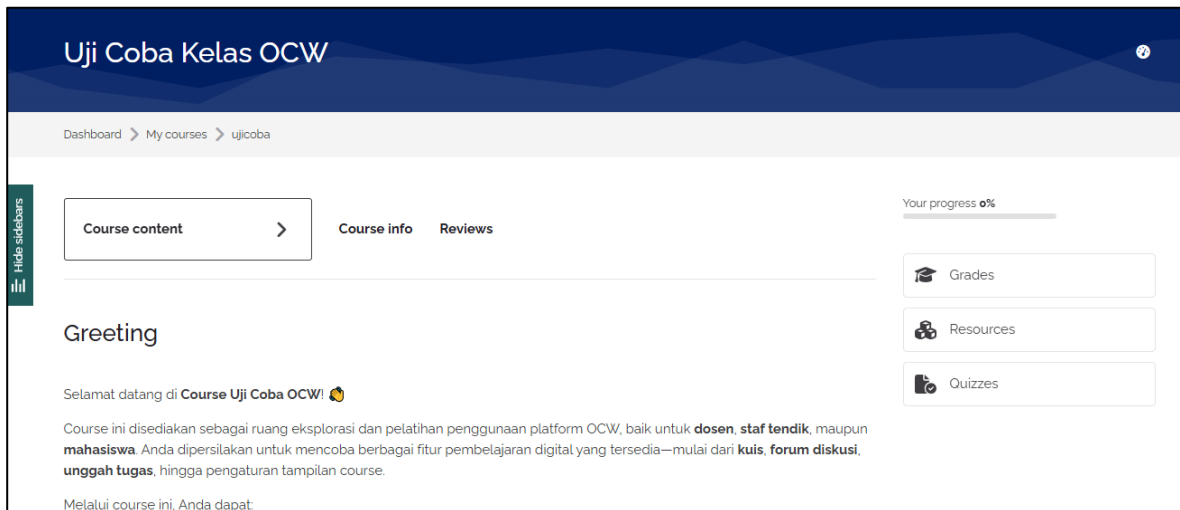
Uji Coba Kelas OCW

Dashboard > My courses > ujicoba

Hide sidebars

Course content

Course info

Reviews

Your progress 0%

Grades

Resources

Quizzes

Greeting

Selamat datang di **Course Uji Coba OCW**! 👏

Course ini disediakan sebagai ruang eksplorasi dan pelatihan penggunaan platform OCW, baik untuk **dosen**, **staf tendik**, maupun **mahasiswa**. Anda dipersilakan untuk mencoba berbagai fitur pembelajaran digital yang tersedia—mulai dari **kuis**, **forum diskusi**, **unggah tugas**, hingga pengaturan tampilan course.

Melalui course ini, Anda dapat: